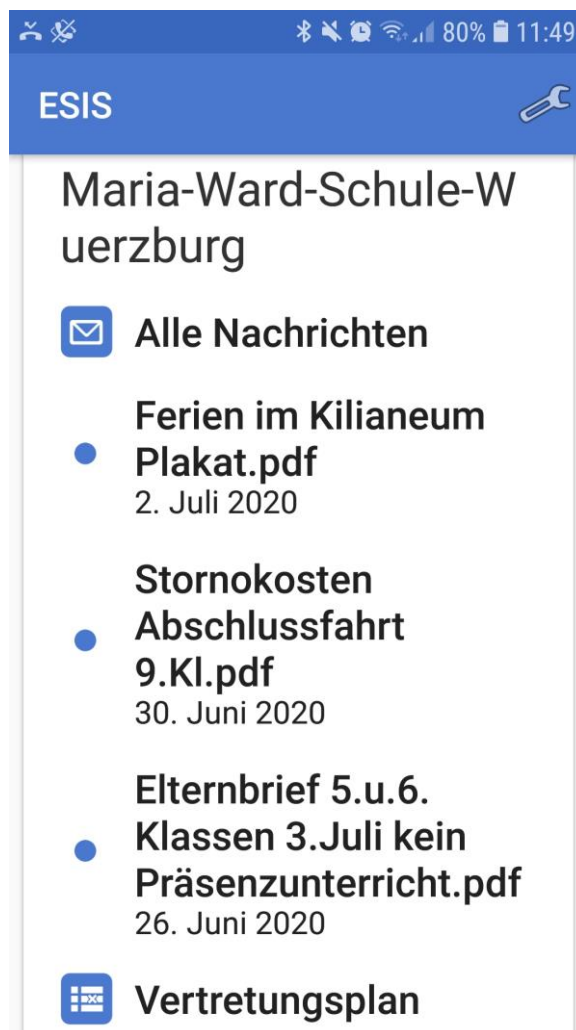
80% 11:49

ESIS

Maria-Ward-Schule-Wuerzburg

Alle Nachrichten

Ferien im Kilianeum Plakat.pdf
2. Juli 2020

Stornokosten Abschlussfahrt 9.Kl.pdf
30. Juni 2020

Elternbrief 5.u.6. Klassen 3.Juli kein Präsenzunterricht.pdf
26. Juni 2020

Vertretungsplan